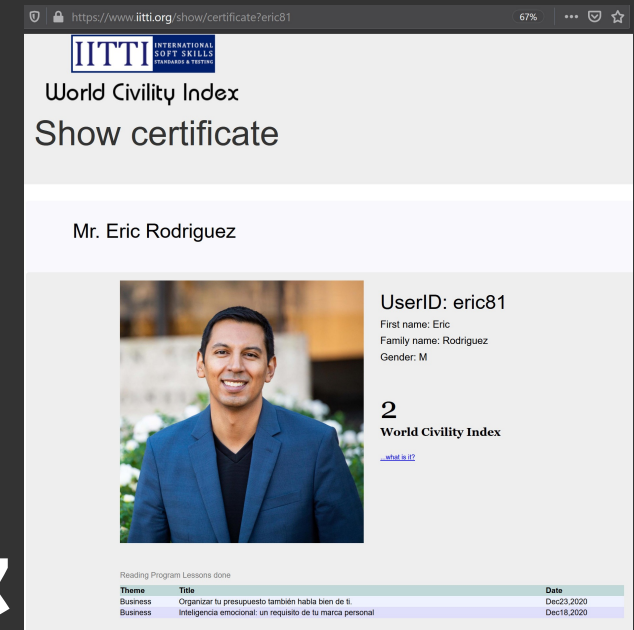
https://www.iitti.org/show/certificate?eric81
67%

IITTI INTERNATIONAL SOFT SKILLS STANDARDS & TESTING

World Civility Index

Show certificate

Mr. Eric Rodriguez

UserID: eric81
First name: Eric
Family name: Rodriguez
Gender: M

2
World Civility Index

...what is it?

Reading Program Lessons done

| Theme | Title | Date |
|---|---|---|
| Business | Organizar tu presupuesto también habla bien de ti. | Dec23,2020 |
| Business | Inteligencia emocional: un requisito de tu marca personal | Dec18,2020 |